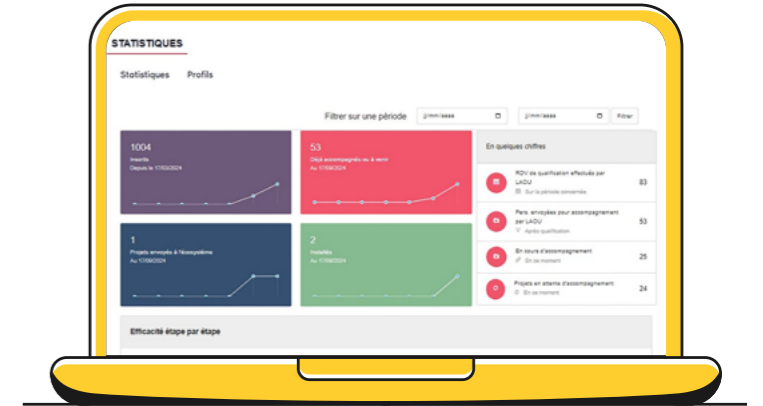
STATISTIQUES

Statistiques Profils

Filtrer sur une période jj/mm/aaaa jj/mm/aaaa Filtrer

1004
Inscrits
Depuis le 17/03/2024

53
Déjà accompagnés ou à venir
Au 17/09/2024

En quelques chiffres

RDV de qualification effectués par LADU
Sur la période concernée
83

Paris. envoyées pour accompagnement par LADU
Après qualification
53

En cours d'accompagnement
En ce moment
25

Projets en attente d'accompagnement
En ce moment
24

1
Projets envoyés à l'écosystème
Au 17/09/2024

2
Installés
Au 17/09/2024

Efficacité étape par étape